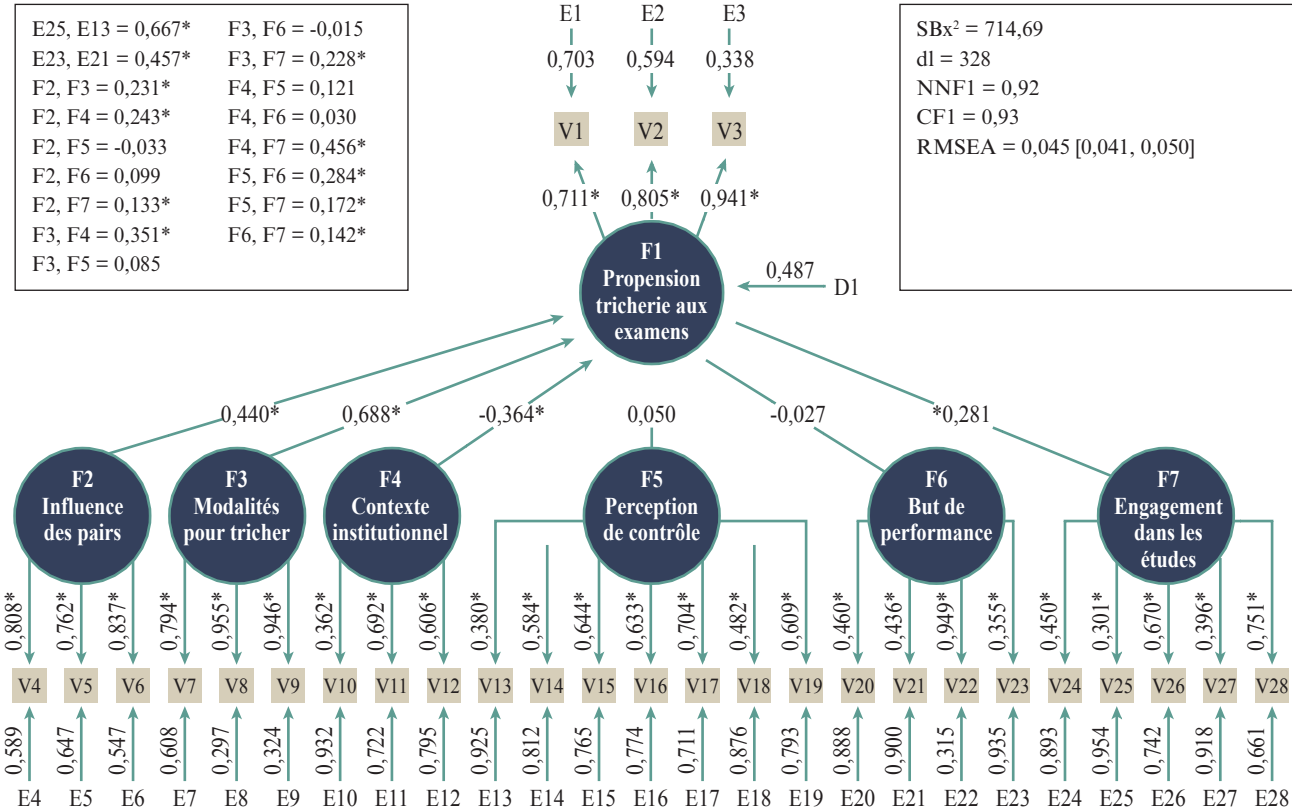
E25, E13 = 0,667*
E23, E21 = 0,457*
F2, F3 = 0,231*
F2, F4 = 0,243*
F2, F5 = -0,033
F2, F6 = 0,099
F2, F7 = 0,133*
F3, F4 = 0,351*
F3, F5 = 0,085

F3, F6 = -0,015
F3, F7 = 0,228*
F4, F5 = 0,121
F4, F6 = 0,030
F4, F7 = 0,456*
F5, F6 = 0,284*
F5, F7 = 0,172*
F6, F7 = 0,142*

E1 E2 E3
0,703 0,594 0,338
V1 V2 V3
0,711* 0,805* 0,941*

SBx$^2$ = 714,69
dl = 328
NNF1 = 0,92
CF1 = 0,93
RMSEA = 0,045 [0,041, 0,050]

F1
Propension tricherie aux examens

0,487
D1

0,440* 0,688* -0,364* 0,050 -0,027 *0,281

F2
Influence des pairs

F3
Modalités pour tricher

F4
Contexte institutionnel

F5
Perception de contrôle

F6
But de performance

F7
Engagement dans les études

0,808* 0,762* 0,837* 0,794* 0,955* 0,946* 0,362* 0,692* 0,606* 0,380* 0,584* 0,644* 0,633* 0,704* 0,482* 0,609* 0,460* 0,436* 0,949* 0,355* 0,450* 0,301* 0,670* 0,396* 0,751*

V4 V5 V6 V7 V8 V9 V10 V11 V12 V13 V14 V15 V16 V17 V18 V19 V20 V21 V22 V23 V24 V25 V26 V27 V28

0,589 0,647 0,547 0,608 0,297 0,324 0,932 0,722 0,795 0,925 0,812 0,765 0,774 0,711 0,876 0,793 0,888 0,900 0,315 0,935 0,893 0,954 0,742 0,918 0,661

E4 E5 E6 E7 E8 E9 E10 E11 E12 E13 E14 E15 E16 E17 E18 E19 E20 E21 E22 E23 E24 E25 E26 E27 E28